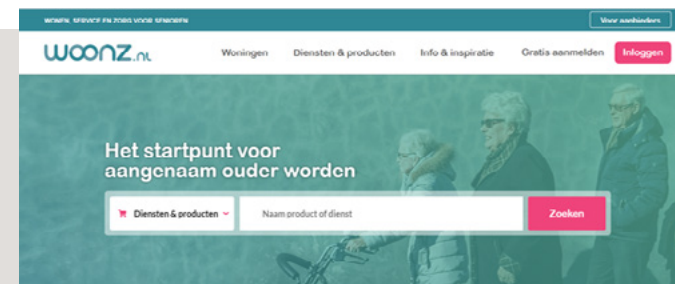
WONEN, SERVICE EN ZORG VOOR SENIOREN

Voor aanbieders

woonz.nl

Woningen

Diensten & producten

Info & inspiratie

Gratis aanmelden

Inloggen

Het startpunt voor aangenaam ouder worden

Diensten & producten

Naam product of dienst

Zoeken